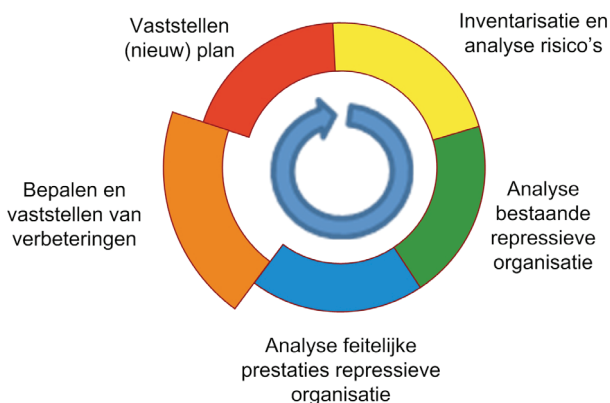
Vaststellen (nieuw) plan

Inventarisatie en analyse risico's

Analyse bestaande repressieve organisatie

Analyse feitelijke prestaties repressieve organisatie

Bepalen en vaststellen van verbeteringen